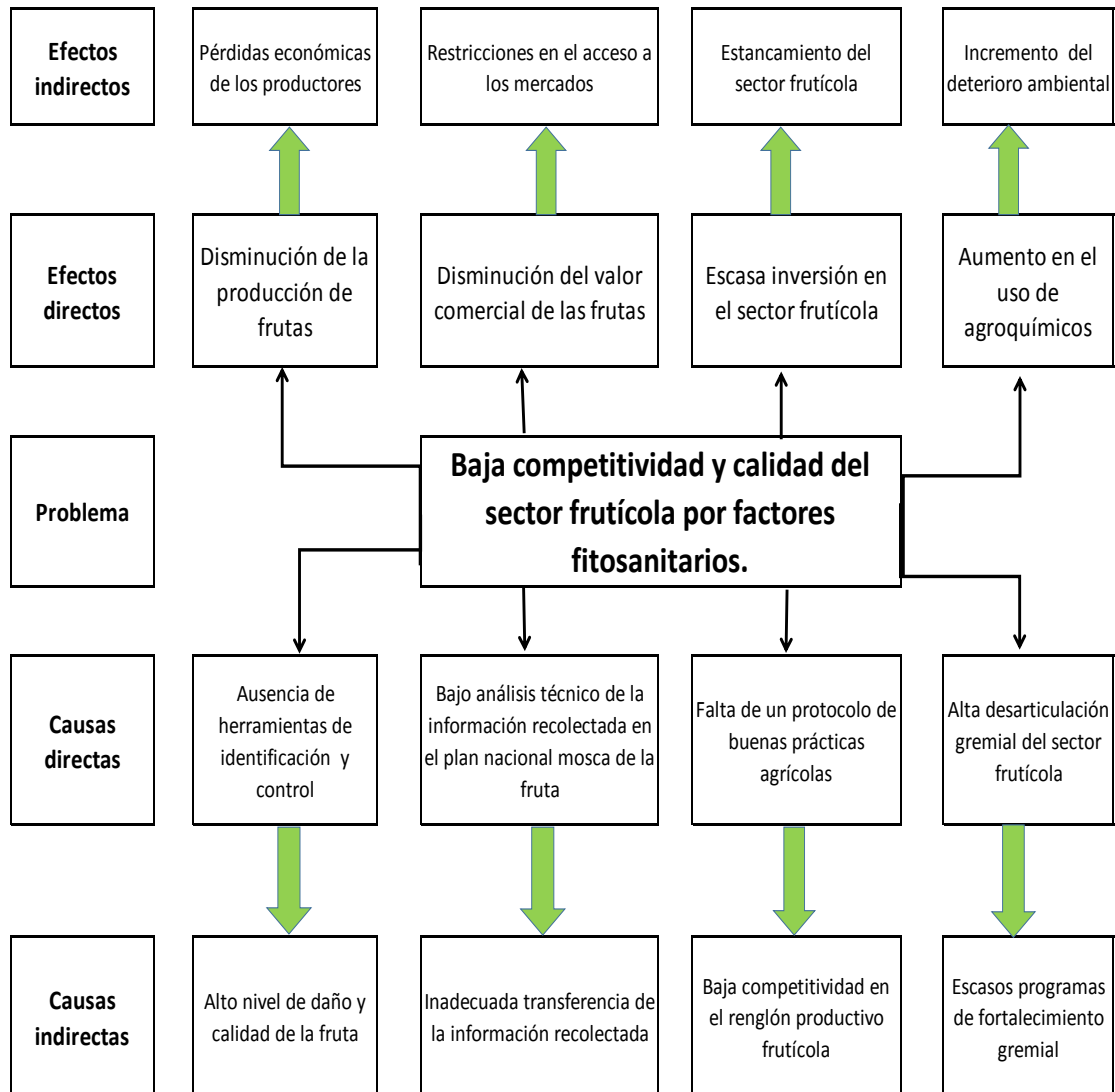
Efectos indirectos

Pérdidas económicas de los productores

Restricciones en el acceso a los mercados

Estancamiento del sector frutícola

Incremento del deterioro ambiental

Efectos directos

Disminución de la producción de frutas

Disminución del valor comercial de las frutas

Escasa inversión en el sector frutícola

Aumento en el uso de agroquímicos

Problema

Baja competitividad y calidad del sector frutícola por factores fitosanitarios.

Causas directas

Ausencia de herramientas de identificación y control

Bajo análisis técnico de la información recolectada en el plan nacional mosca de la fruta

Falta de un protocolo de buenas prácticas agrícolas

Alta desarticulación gremial del sector frutícola

Causas indirectas

Alto nivel de daño y calidad de la fruta

Inadecuada transferencia de la información recolectada

Baja competitividad en el renglón productivo frutícola

Escasos programas de fortalecimiento gremial